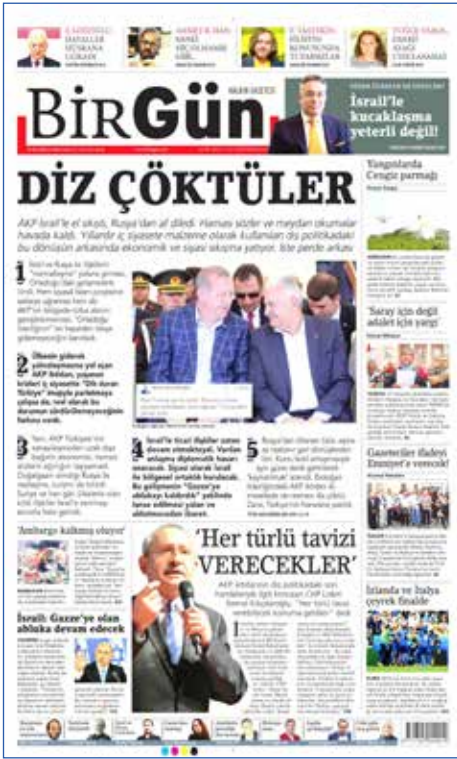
BirGün
HABER GAZETESİ

İsrail'e 'kucaklaşma yeterli değil!

DİZ ÇÖKTÜLER

AKP İsrail'e el sıkıştı, Rusya'dan af diledi. Hamasi sözler ve meydan okumalar havada kaldı. Yıllardır iç siyasete malzeme olarak kullanılan dış politikadaki bu dönüşüm arkasında ekonomik ve siyasi sıkışma yatıyor. İşte perde arkası

1

2

3

4

5

'Ambargo kalkmış oluyor'

İsrail: Gazze'ye olan abluka devam edecek

'Her türlü tavizi VERECEKLER'

Yangınlarda Cengiz parmağı

'Saray için değil adalet için yargı'

Gazeteciler ifadeyi Emniyet'e verecek!

İzlanda ve İtalya çeyrek finalde